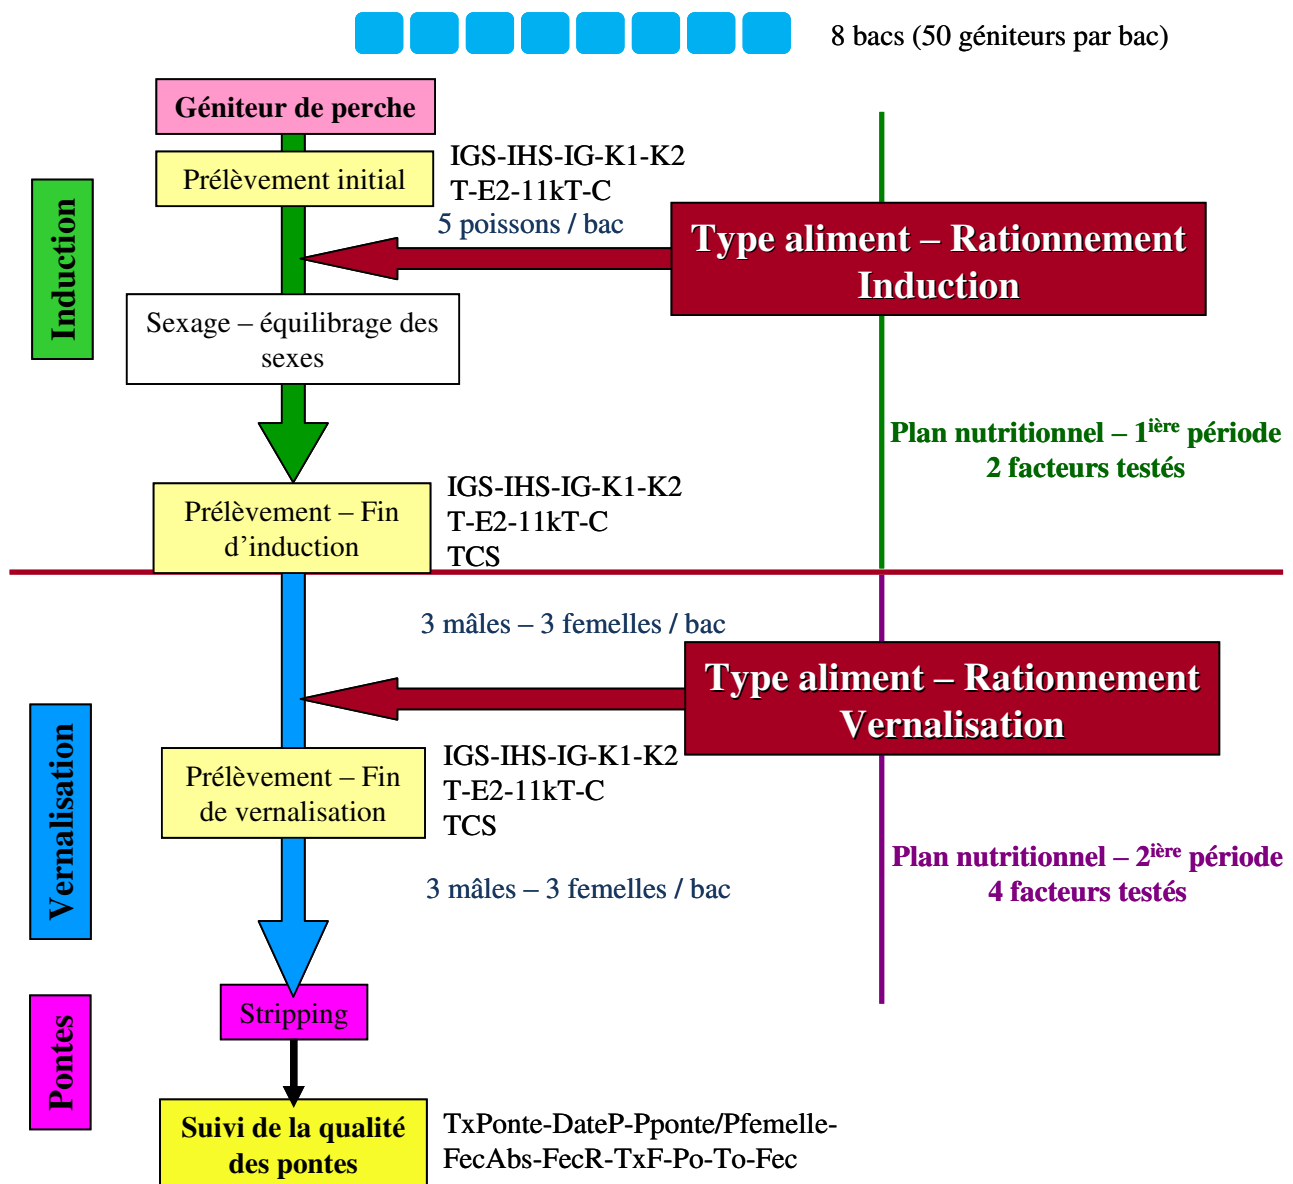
8 bacs (50 géniteurs par bac)

Géniteur de perche

Prélèvement initial

IGS-IHS-IG-K1-K2
T-E2-11kT-C
5 poissons / bac

Type aliment – Rationnement
Induction

Induction

Sexage – équilibrage des sexes

Plan nutritionnel – 1$^{ière}$ période
2 facteurs testés

Prélèvement – Fin d'induction

IGS-IHS-IG-K1-K2
T-E2-11kT-C
TCS

3 mâles – 3 femelles / bac

Type aliment – Rationnement
Vernalisation

Vernalisation

Prélèvement – Fin de vernalisation

IGS-IHS-IG-K1-K2
T-E2-11kT-C
TCS

Plan nutritionnel – 2$^{ière}$ période
4 facteurs testés

3 mâles – 3 femelles / bac

Stripping

Pontes

Suivi de la qualité des pontes

TxPonte-DateP-Pponte/Pfemelle-FecAbs-FecR-TxF-Po-To-Fec